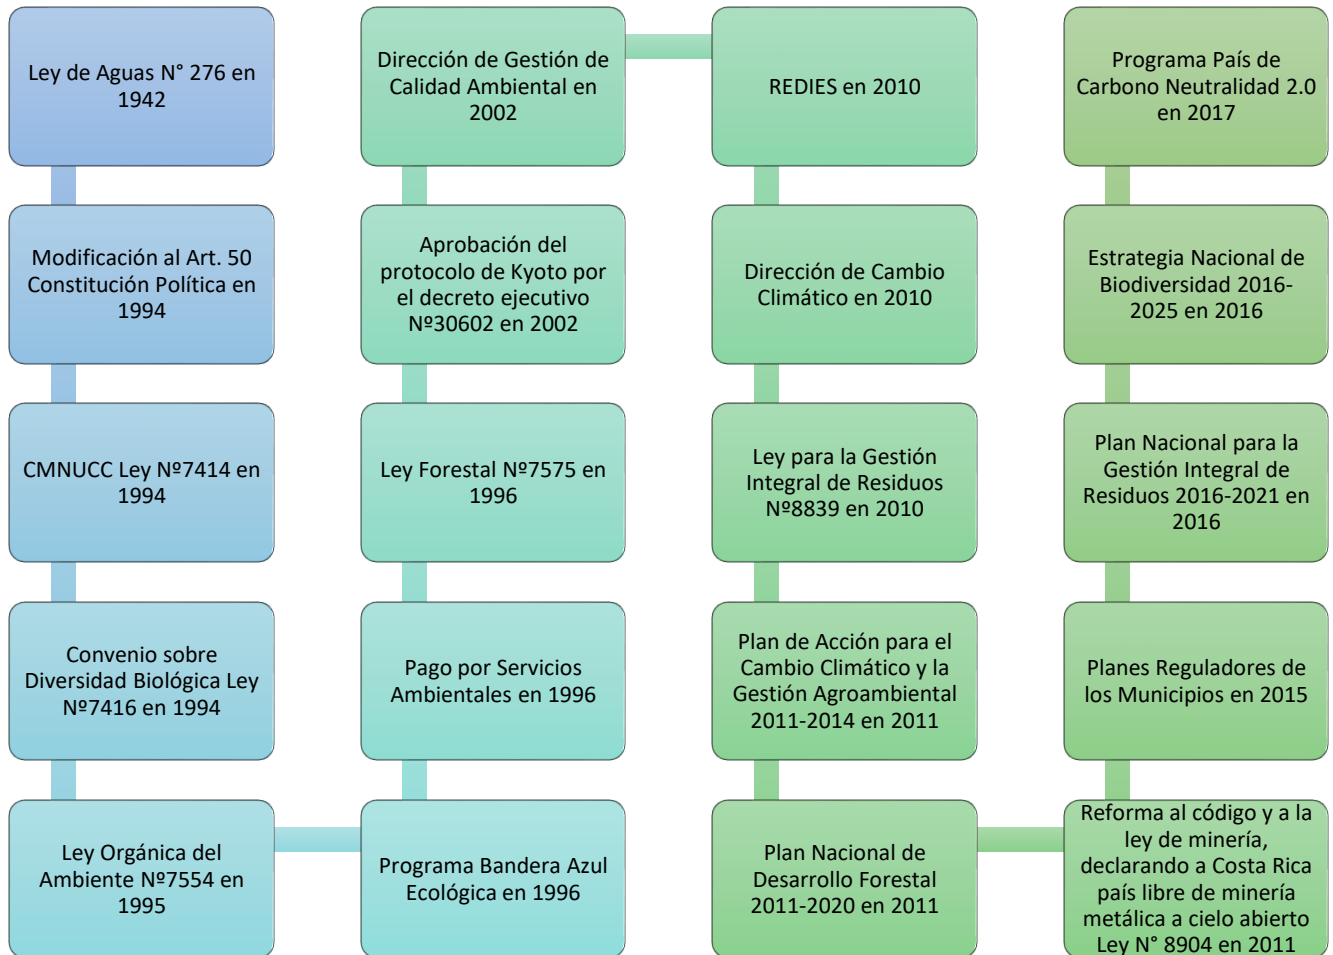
Ley de Aguas N° 276 en 1942

Modificación al Art. 50 Constitución Política en 1994

CMNUCC Ley Nº7414 en 1994

Convenio sobre Diversidad Biológica Ley Nº7416 en 1994

Ley Orgánica del Ambiente Nº7554 en 1995

Programa Bandera Azul Ecológica en 1996

Pago por Servicios Ambientales en 1996

Ley Forestal Nº7575 en 1996

Aprobación del protocolo de Kyoto por el decreto ejecutivo Nº30602 en 2002

Dirección de Gestión de Calidad Ambiental en 2002

REDIES en 2010

Dirección de Cambio Climático en 2010

Ley para la Gestión Integral de Residuos Nº8839 en 2010

Plan de Acción para el Cambio Climático y la Gestión Agroambiental 2011-2014 en 2011

Plan Nacional de Desarrollo Forestal 2011-2020 en 2011

Reforma al código y a la ley de minería, declarando a Costa Rica país libre de minería metálica a cielo abierto Ley N° 8904 en 2011

Planes Reguladores de los Municipios en 2015

Plan Nacional para la Gestión Integral de Residuos 2016-2021 en 2016

Estrategia Nacional de Biodiversidad 2016-2025 en 2016

Programa País de Carbono Neutralidad 2.0 en 2017